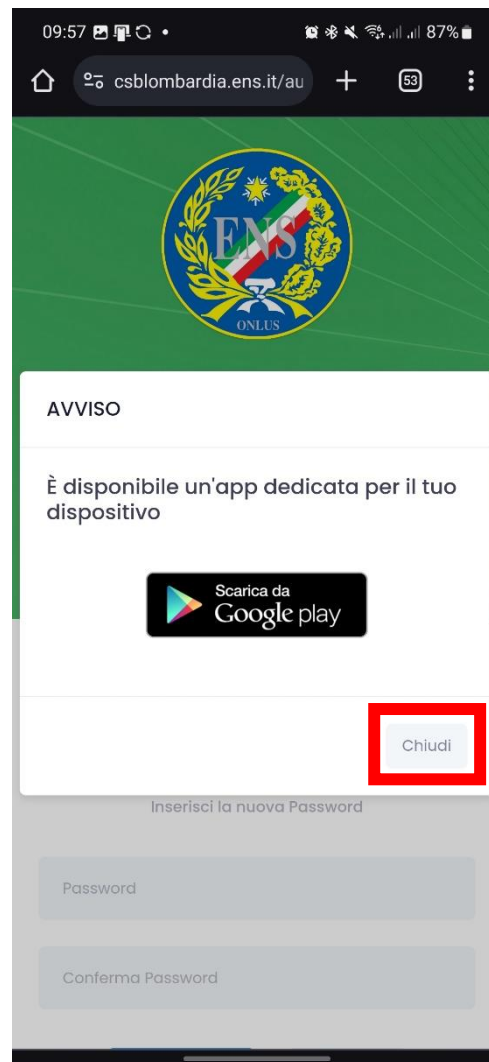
09:57 87%

csblombardia.ens.it/au

53

ENS

ONLUS

AVVISO

È disponibile un'app dedicata per il tuo dispositivo

Scarica da
Google play

Chiudi

Inserisci la nuova Password

Password

Conferma Password